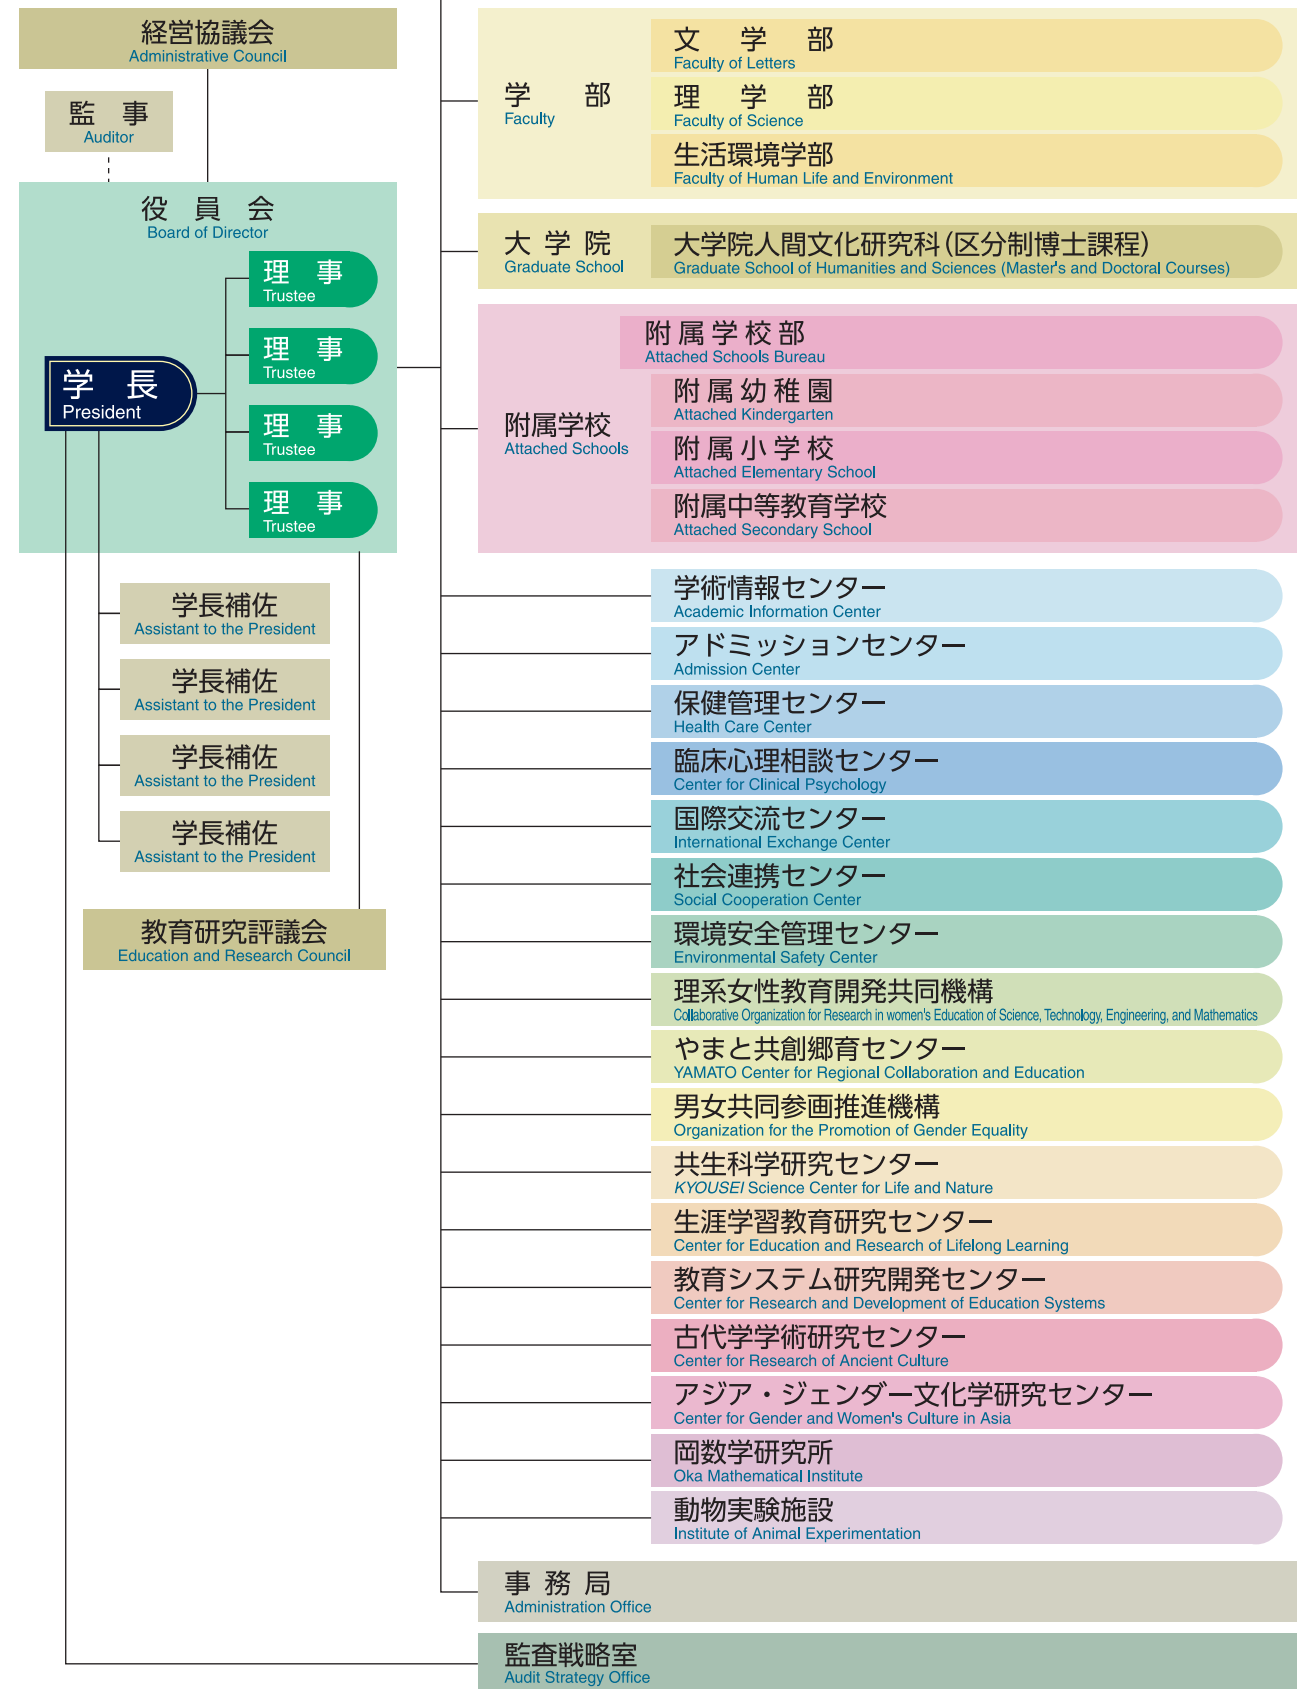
経営協議会
Administrative Council

監　事
Auditor

役　員　会
Board of Director

理　事
Trustee

理　事
Trustee

理　事
Trustee

理　事
Trustee

学　長
President

学長補佐
Assistant to the President

学長補佐
Assistant to the President

学長補佐
Assistant to the President

学長補佐
Assistant to the President

教育研究評議会
Education and Research Council

学　部
Faculty

文　学　部
Faculty of Letters

理　学　部
Faculty of Science

生活環境学部
Faculty of Human Life and Environment

大 学 院
Graduate School

大学院人間文化研究科(区分制博士課程)
Graduate School of Humanities and Sciences (Master's and Doctoral Courses)

附属学校
Attached Schools

附属学校部
Attached Schools Bureau

附属幼稚園
Attached Kindergarten

附属小学校
Attached Elementary School

附属中等教育学校
Attached Secondary School

学術情報センター
Academic Information Center

アドミッションセンター
Admission Center

保健管理センター
Health Care Center

臨床心理相談センター
Center for Clinical Psychology

国際交流センター
International Exchange Center

社会連携センター
Social Cooperation Center

環境安全管理センター
Environmental Safety Center

理系女性教育開発共同機構
Collaborative Organization for Research in women's Education of Science, Technology, Engineering, and Mathematics

やまと共創郷育センター
YAMATO Center for Regional Collaboration and Education

男女共同参画推進機構
Organization for the Promotion of Gender Equality

共生科学研究センター
KYOUSEI Science Center for Life and Nature

生涯学習教育研究センター
Center for Education and Research of Lifelong Learning

教育システム研究開発センター
Center for Research and Development of Education Systems

古代学学術研究センター
Center for Research of Ancient Culture

アジア・ジェンダー文化学研究センター
Center for Gender and Women's Culture in Asia

岡数学研究所
Oka Mathematical Institute

動物実験施設
Institute of Animal Experimentation

事 務 局
Administration Office

監査戦略室
Audit Strategy Office